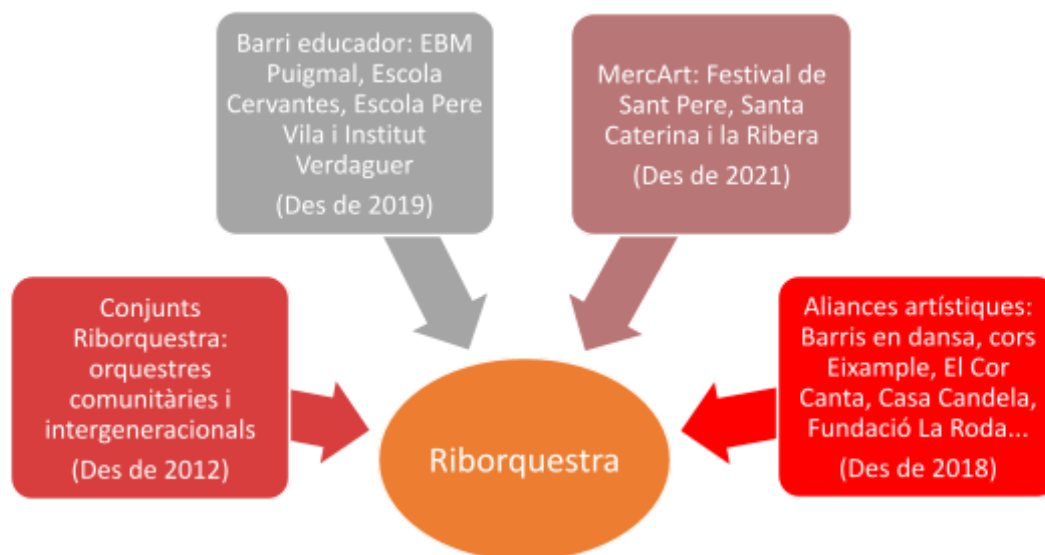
Barri educador: EBM Puigmal, Escola Cervantes, Escola Pere Vila i Institut Verdaguer

(Des de 2019)

MercArt: Festival de Sant Pere, Santa Caterina i la Ribera

(Des de 2021)

Conjunts Riborquestra: orquestres comunitàries i intergeneracionals

(Des de 2012)

Riborquestra

Aliances artístiques: Barris en dansa, cors Eixample, El Cor Canta, Casa Candela, Fundació La Roda...

(Des de 2018)